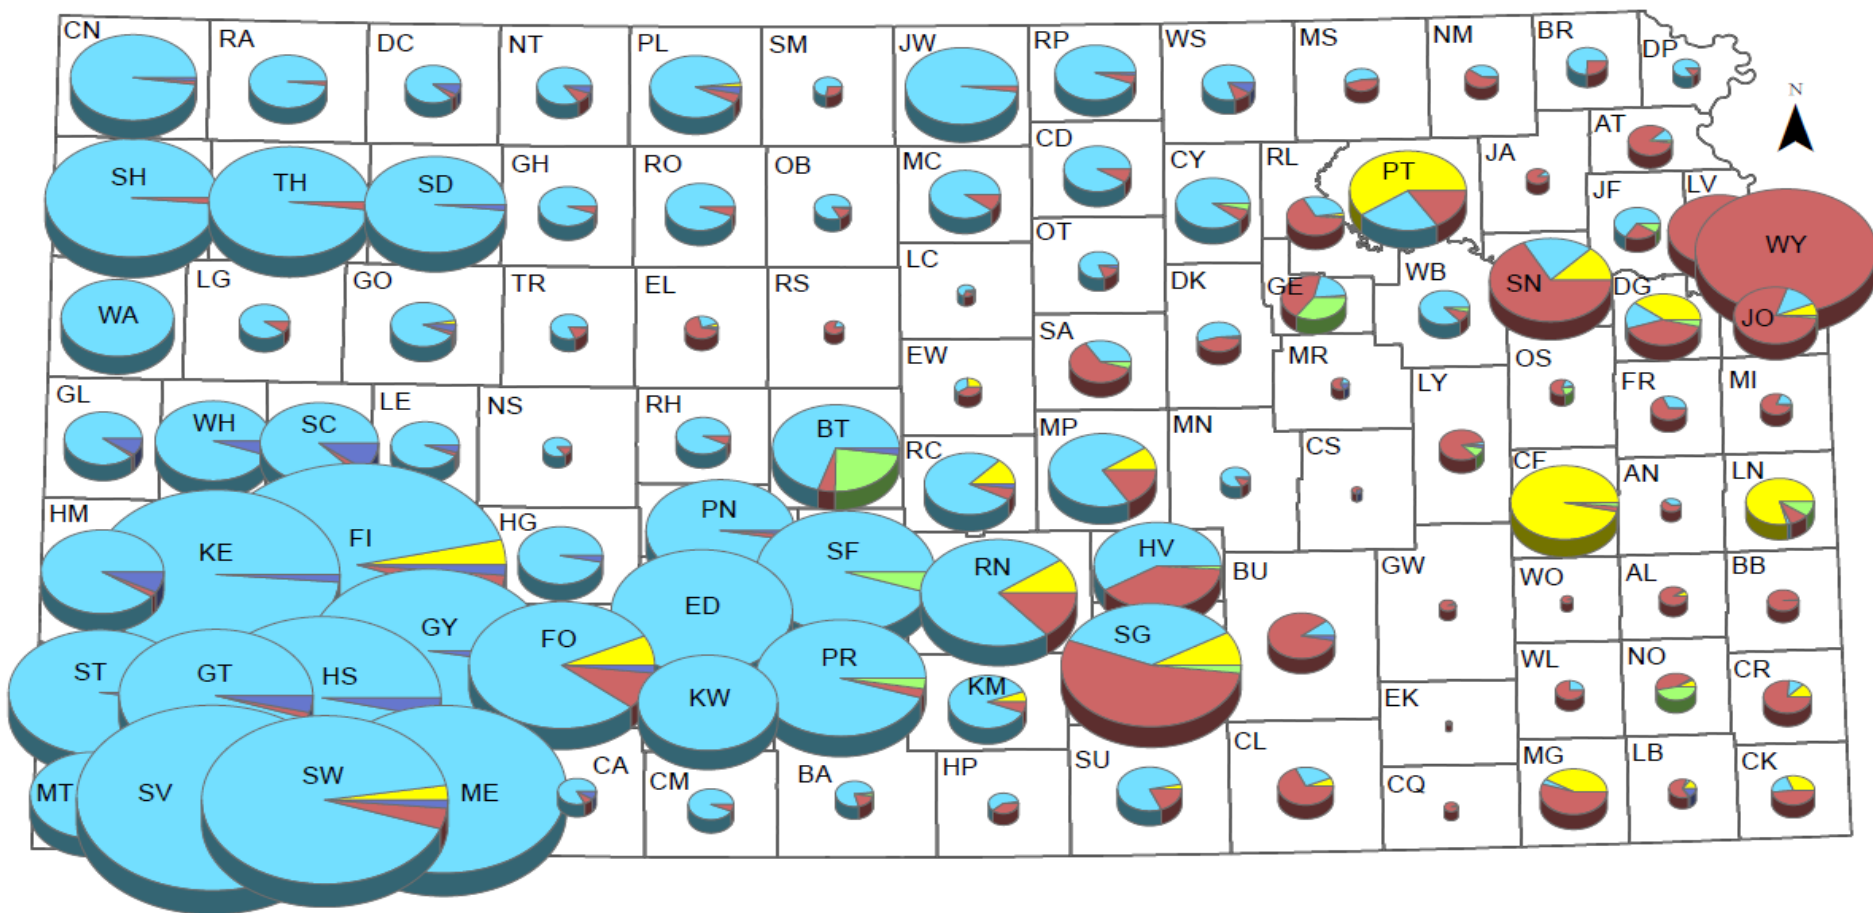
CN RA DC NT PL SM JW RP WS MS NM BR DP
N
AT
SH TH SD GH RO OB MC CD CY RL PT JA
JF LV
OT WY
LC
WA LG GO TR EL RS DK GE WB SN DG
JO
SA
EW MR OS
GL WH SC LE NS RH BT LY FR MI
RC MP MN CS
CF AN LN
HM KE FI HG PN
SF HV
RN BU GW WO AL BB
ED
GY
FO SG
ST GT HS PR
KW KM NO
WL CR
EK
CL
MT SV SW ME CA CM BA HP SU
CQ MG LB CK